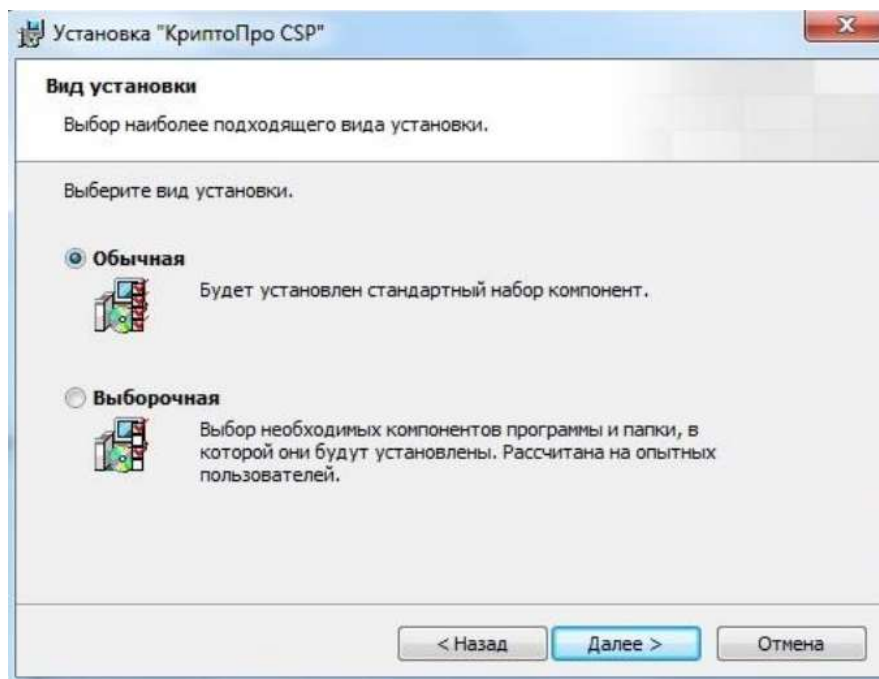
Установка "КриптоПро CSP"

Вид установки

Выбор наиболее подходящего вида установки.

Выберите вид установки.

Обычная

Будет установлен стандартный набор компонент.

Выборочная

Выбор необходимых компонентов программы и папки, в которой они будут установлены. Рассчитана на опытных пользователей.

< Назад

Далее >

Отмена